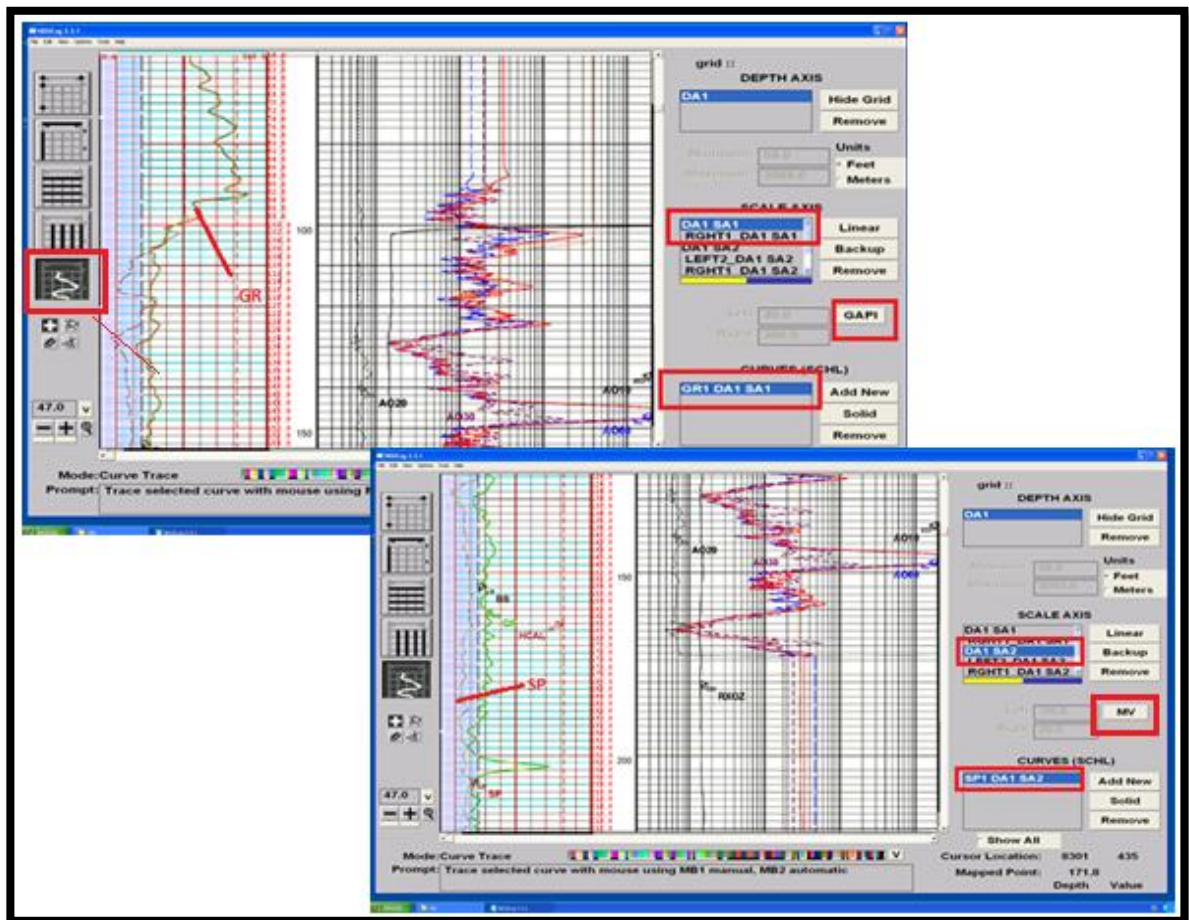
grid ::
DEPTH AXIS
DA1
Hide Grid
Remove
Units
Feet
Meters
SCALE AXIS
DA1 SA1
RGHT1_DA1 SA1
DA1 SA2
LEFT2_DA1 SA2
RGHT1_DA1 SA2
Linear
Backup
Remove
GAPI
CURVES (SCHL)
GR1 DA1 SA1
Add New
Solid
Remove
GR
100
150
A020
A030
A010
A060
47.0
Mode:Curve Trace
Prompt: Trace selected curve with mouse using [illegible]

grid ::
DEPTH AXIS
DA1
Hide Grid
Remove
Units
Feet
Meters
SCALE AXIS
DA1 SA1
RGHT1_DA1 SA1
DA1 SA2
LEFT2_DA1 SA2
RGHT1_DA1 SA2
Linear
Backup
Remove
MV
CURVES (SCHL)
SP1 DA1 SA2
Add New
Solid
Remove
Show All
A020
A030
A010
A060
150
BS
HCAL
SP
RXOZ
200
SP
47.0
Mode:Curve Trace
Prompt: Trace selected curve with mouse using MB1 manual, MB2 automatic
Cursor Location: 8301 435
Mapped Point: 171.8
Depth Value